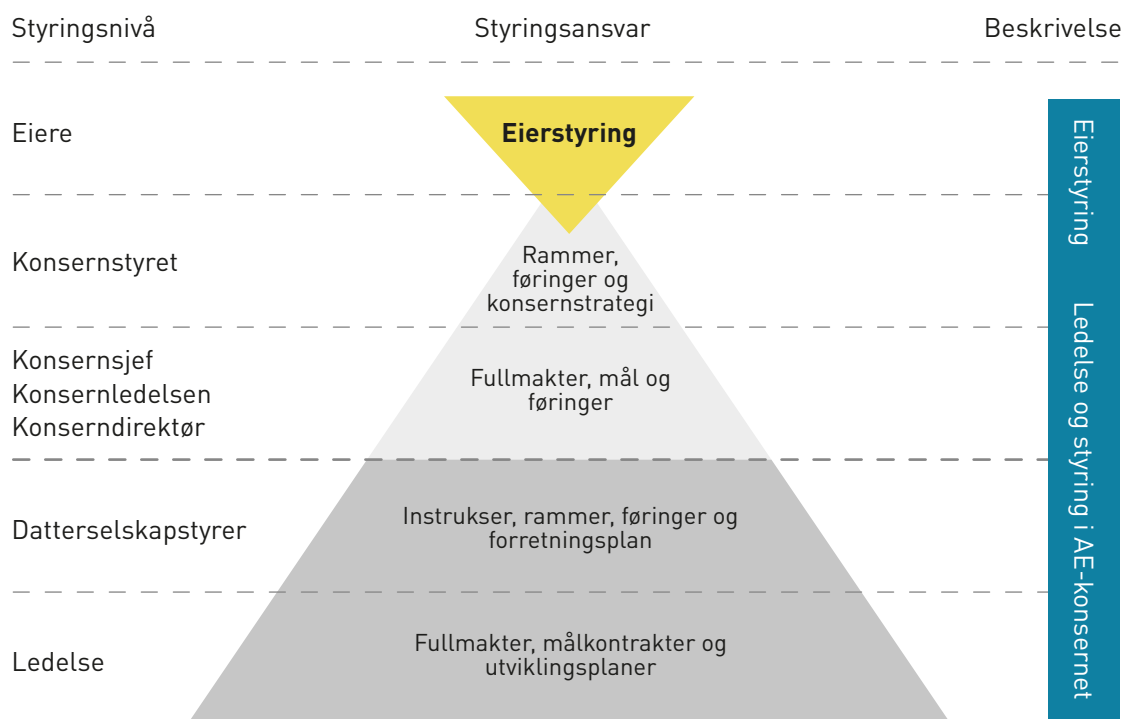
Styringsnivå

Styringsansvar

Beskrivelse

Eiere

Eierstyring

Konsernstyret

Rammer, føringer og konsernstrategi

Konsernsjef
Konsernledelsen
Konserndirektør

Fullmakter, mål og føringer

Datterselskapstyrer

Instrukser, rammer, føringer og forretningsplan

Ledelse

Fullmakter, målkontrakter og utviklingsplaner

Eierstyring

Ledelse og styring i AE-konsernet